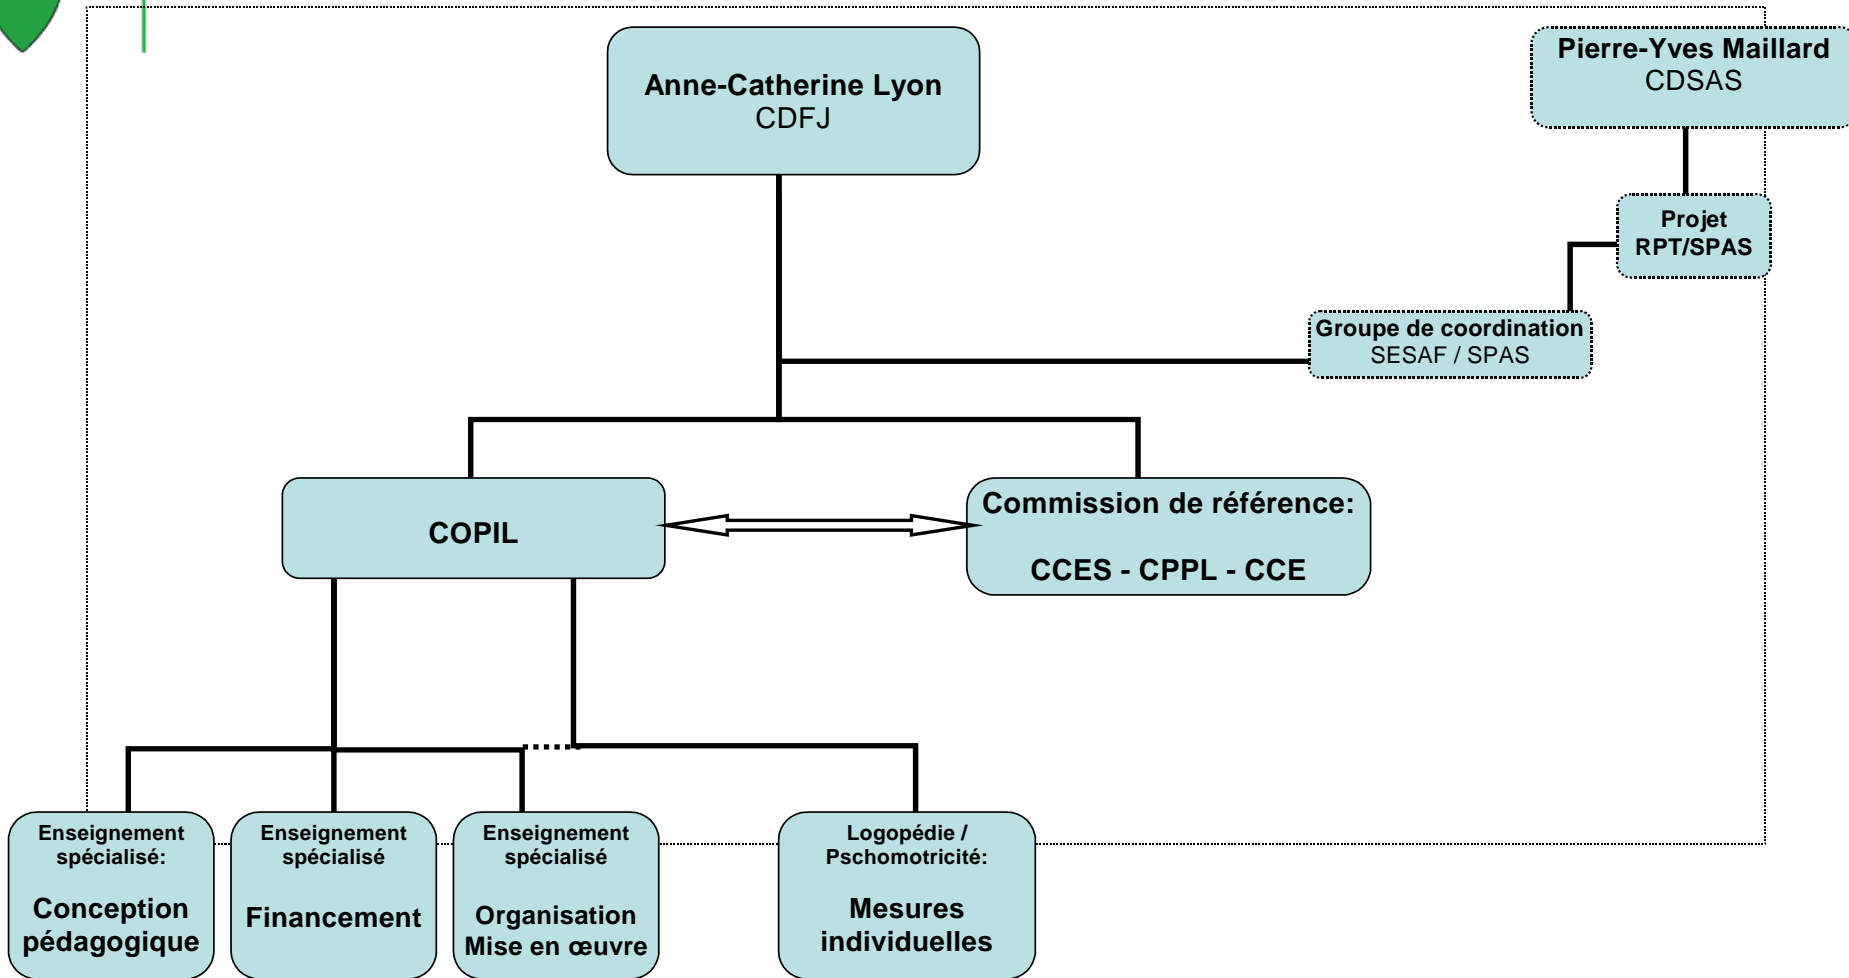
Anne-Catherine Lyon
CDFJ

Pierre-Yves Maillard
CDSAS

Projet RPT/SPAS

Groupe de coordination
SESAF / SPAS

COPIL

Commission de référence:

CCES - CPPL - CCE

Enseignement spécialisé:

Conception pédagogique

Enseignement spécialisé

Financement

Enseignement spécialisé

Organisation Mise en œuvre

Logopédie / Pschomotricité:

Mesures individuelles